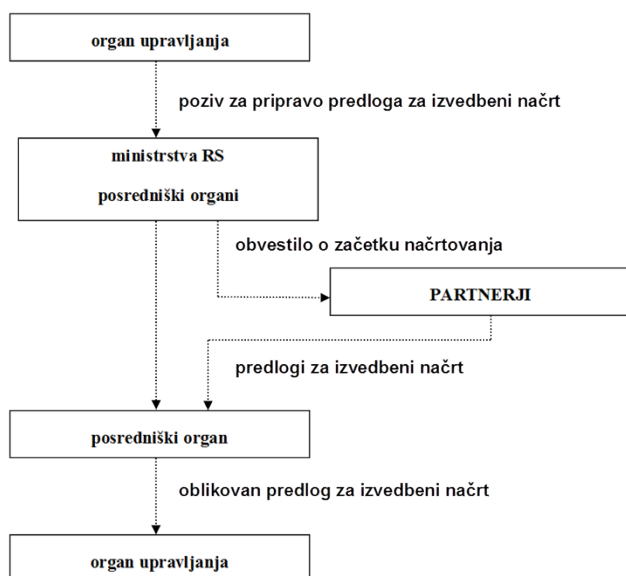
organ upravljanja

poziv za pripravo predloga za izvedbeni načrt

ministrstva RS

posredniški organi

obvestilo o začetku načrtovanja

PARTNERJI

predlogi za izvedbeni načrt

posredniški organ

oblikovan predlog za izvedbeni načrt

organ upravljanja